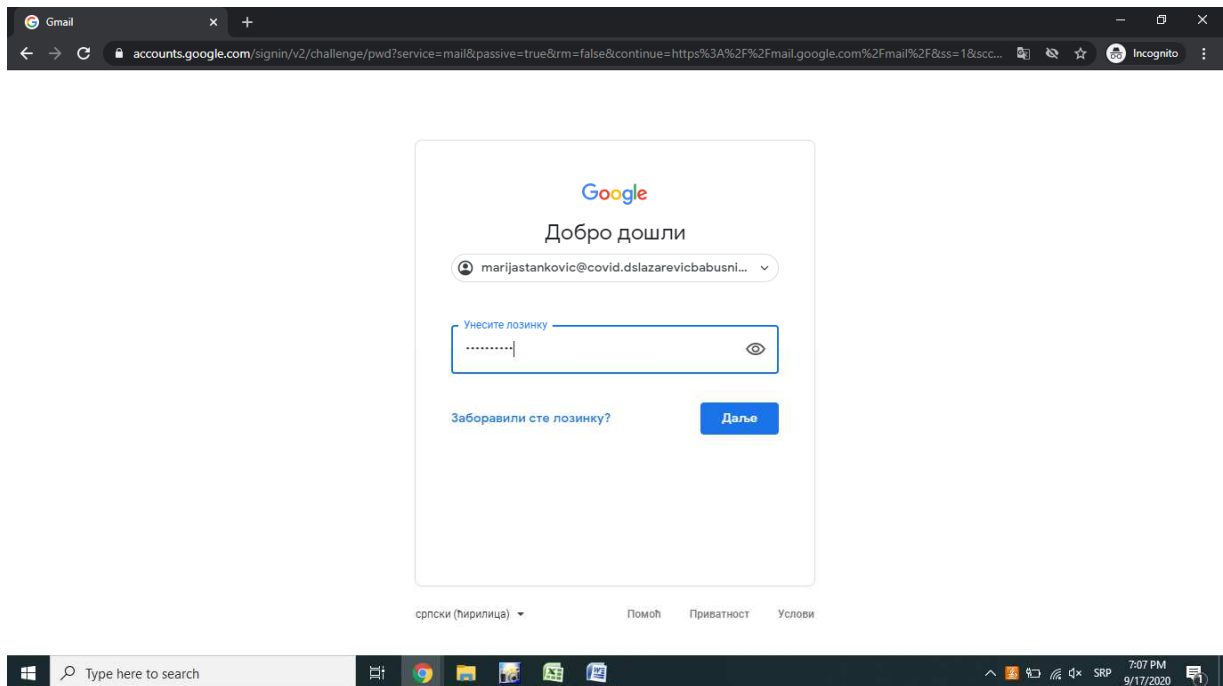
Gmail

accounts.google.com/signin/v2/challenge/pwd?service=mail&passive=true&rm=false&continue=https%3A%2F%2Fmail.google.com%2Fmail%2F&ss=1&scc...

Incognito

Google

Добро дошли

marijastankovic@covid.dslazarevicbabusni...

Унесите лозинку

••••••••••

Заборавили сте лозинку?

Даље

српски (ћирилица)

Помоћ

Приватност

Услови

Type here to search

SRP

7:07 PM
9/17/2020